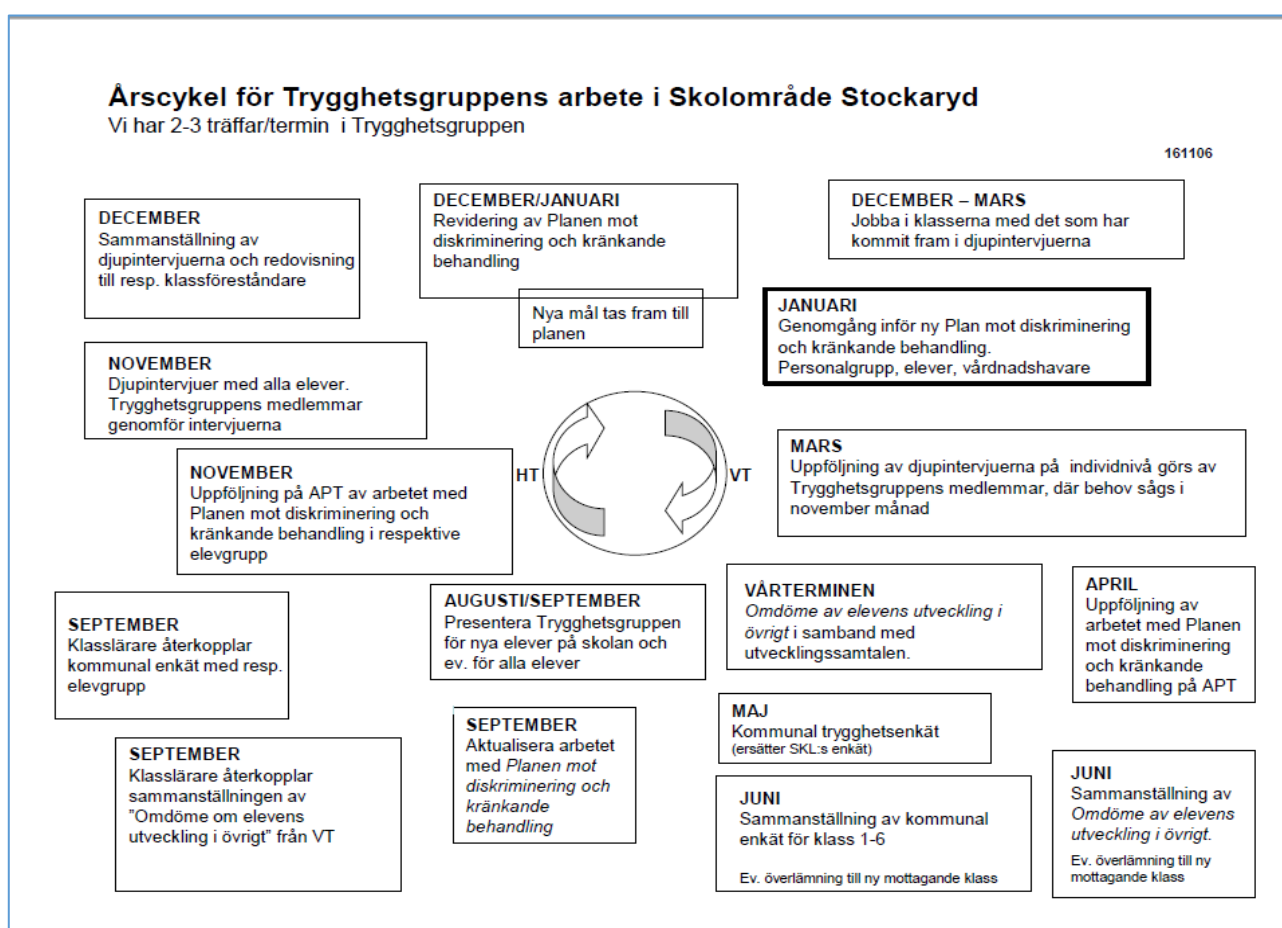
Årscykel för Trygghetsgruppens arbete i Skolområde Stockaryd
Vi har 2-3 träffar/termin i Trygghetsgruppen

161106

DECEMBER
Sammanställning av djupintervjuerna och redovisning till resp. klassföreståndare

DECEMBER/JANUARI
Revidering av Planen mot diskriminering och kränkande behandling

Nya mål tas fram till planen

DECEMBER – MARS
Jobba i klasserna med det som har kommit fram i djupintervjuerna

JANUARI
Genomgång inför ny Plan mot diskriminering och kränkande behandling.
Personalgrupp, elever, vårdnadshavare

NOVEMBER
Djupintervjuer med alla elever.
Trygghetsgruppens medlemmar genomför intervjuerna

NOVEMBER
Uppföljning på APT av arbetet med Planen mot diskriminering och kränkande behandling i respektive elevgrupp

HT

VT

MARS
Uppföljning av djupintervjuerna på individnivå görs av Trygghetsgruppens medlemmar, där behov sågs i november månad

SEPTEMBER
Klasslärare återkopplar kommunal enkät med resp. elevgrupp

AUGUSTI/SEPTEMBER
Presentera Trygghetsgruppen för nya elever på skolan och ev. för alla elever

VÅRTERMINEN
Omdöme av elevens utveckling i övrigt i samband med utvecklingssamtalen.

APRIL
Uppföljning av arbetet med Planen mot diskriminering och kränkande behandling på APT

SEPTEMBER
Klasslärare återkopplar sammanställningen av ”Omdöme om elevens utveckling i övrigt” från VT

SEPTEMBER
Aktualisera arbetet med Planen mot diskriminering och kränkande behandling

MAJ
Kommunal trygghetsenkät
(ersätter SKL:s enkät)

JUNI
Sammanställning av kommunal enkät för klass 1-6

Ev. överlämning till ny mottagande klass

JUNI
Sammanställning av Omdöme av elevens utveckling i övrigt.

Ev. överlämning till ny mottagande klass